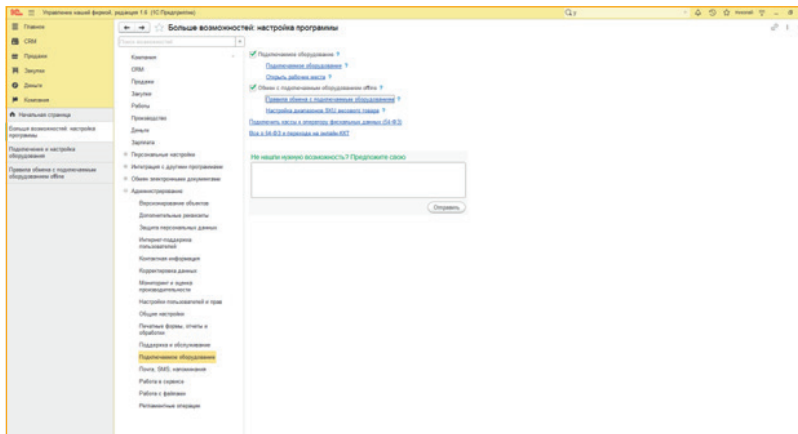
Управление нашей фирмой, редакция 1.6 (1С:Предприятие)

Главное
CRM
Продажи
Закупки
Деньги
Компания

Начальная страница
Больше возможностей: настройка программы
Подключение и настройка оборудования
Правила обмена с подключаемым оборудованием offline

Больше возможностей: настройка программы

Поиск возможностей

Компания
CRM
Продажи
Закупки
Работы
Производство
Деньги
Зарплата
Персональные настройки
Интеграция с другими программами
Обмен электронными документами
Администрирование
Версионирование объектов
Дополнительные реквизиты
Защита персональных данных
Интернет-поддержка пользователей
Контактная информация
Корректировка данных
Мониторинг и оценка производительности
Настройки пользователей и прав
Общие настройки
Печатные формы, отчеты и обработки
Поддержка и обслуживание
Подключаемое оборудование
Почта, SMS, напоминания
Работа в сервисе
Работа с файлами
Регламентные операции

Подключаемое оборудование ?
Подключаемое оборудование ?
Открыть рабочие места ?
Обмен с подключаемым оборудованием offline ?
Правила обмена с подключаемым оборудованием ?
Настройка диапазонов PLU весового товара ?
Подключить кассу к оператору фискальных данных (54-ФЗ)
Все о 54-ФЗ и переходе на онлайн-ККТ

Не нашли нужную возможность? Предложите свою

Отправить